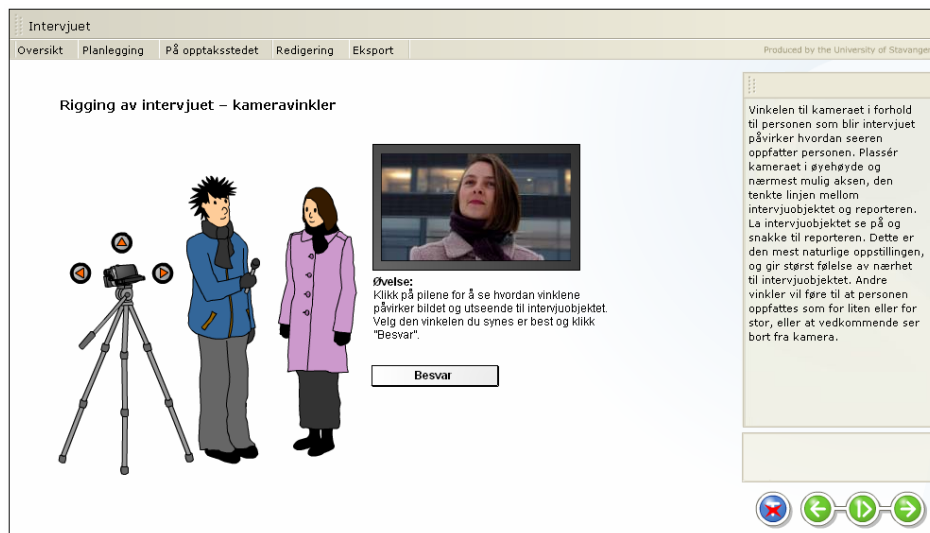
Intervjuet

Oversikt | Planlegging | På opptaksstedet | Redigering | Eksport

Produced by the University of Stavanger

Rigging av intervjuet – kameravinkler

Øvelse:
Klikk på pilene for å se hvordan vinklene påvirker bildet og utseende til intervjuobjektet. Velg den vinkelen du synes er best og klikk "Besvar".

Besvar

Vinkelen til kameraet i forhold til personen som blir intervjuet påvirker hvordan seeren oppfatter personen. Plassér kameraet i øyehøyde og nærmest mulig aksen, den tenkte linjen mellom intervjuobjektet og reporteren. La intervjuobjektet se på og snakke til reporteren. Dette er den mest naturlige oppstillingen, og gir størst følelse av nærhet til intervjuobjektet. Andre vinkler vil føre til at personen oppfattes som for liten eller for stor, eller at vedkommende ser bort fra kamera.